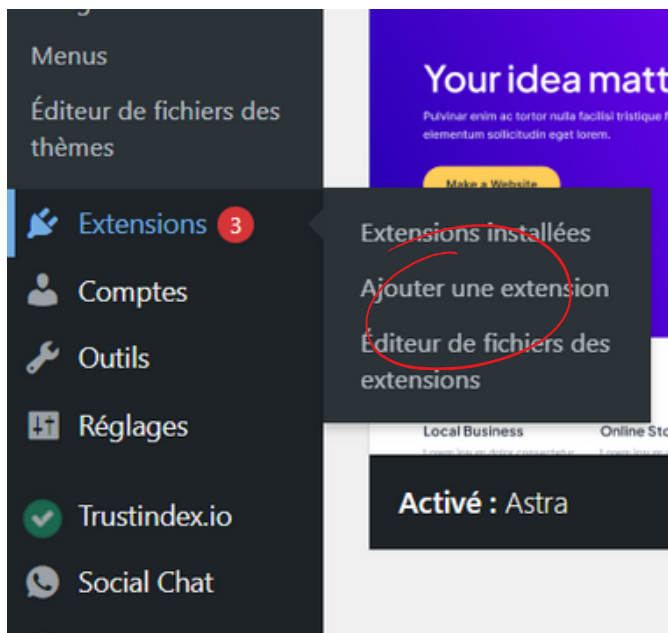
Menus

Éditeur de fichiers des thèmes

Extensions 3

Comptes

Outils

Réglages

Trustindex.io

Social Chat

Your idea matt

Pulvinar enim ac tortor nulla facilisi tristique f elementum sollicitudin eget lorem.

Make a Website

Extensions installées

Ajouter une extension

Éditeur de fichiers des extensions

Local Business

Online Sto

Activé : Astra